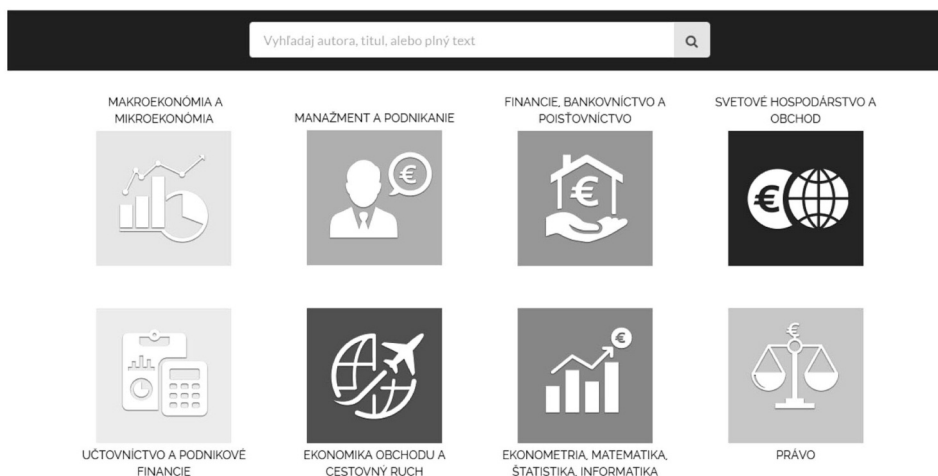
Vyhľadaj autora, titul, alebo plný text

MAKROEKONÓMIA A MIKROEKONÓMIA

MANAŽMENT A PODNIKANIE

FINANCIE, BANKOVNÍCTVO A POISŤOVNÍCTVO

SVETOVÉ HOSPODÁRSTVO A OBCHOD

€

€

€

€

ÚČTOVNÍCTVO A PODNIKOVÉ FINANCIE

EKONOMIKA OBCHODU A CESTOVNÝ RUCH

EKONOMETRIA, MATEMATIKA, ŠTATISTIKA, INFORMATIKA

PRÁVO